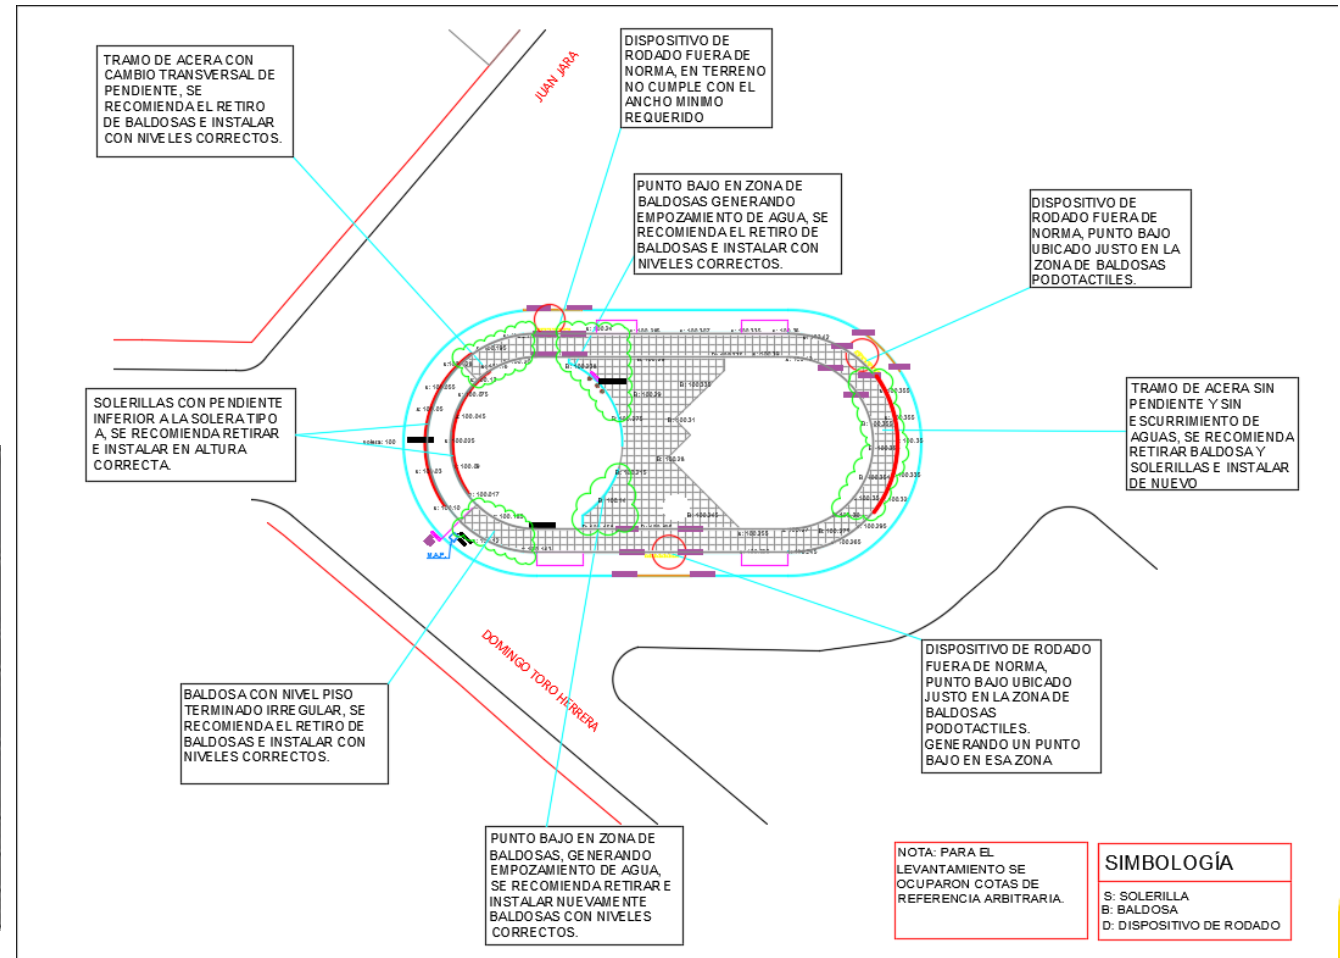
TRAMO DE ACERA CON CAMBIO TRANSVERSAL DE PENDIENTE, SE RECOMIENDA EL RETIRO DE BALDOSAS E INSTALAR CON NIVELES CORRECTOS.

JUAN JARA

DISPOSITIVO DE RODADO FUERA DE NORMA, EN TERRENO NO CUMPLE CON EL ANCHO MINIMO REQUERIDO

PUNTO BAJO EN ZONA DE BALDOSAS GENERANDO EMPOZAMIENTO DE AGUA, SE RECOMIENDA EL RETIRO DE BALDOSAS E INSTALAR CON NIVELES CORRECTOS.

DISPOSITIVO DE RODADO FUERA DE NORMA, PUNTO BAJO UBICADO JUSTO EN LA ZONA DE BALDOSAS PODOTACTILES.

SOLERILLAS CON PENDIENTE INFERIOR A LA SOLERA TIPO A, SE RECOMIENDA RETIRAR E INSTALAR EN ALTURA CORRECTA.

TRAMO DE ACERA SIN PENDIENTE Y SIN ESCURRIMIENTO DE AGUAS, SE RECOMIENDA RETIRAR BALDOSA Y SOLERILLAS E INSTALAR DE NUEVO

DOMINGO TORO HERRERA

BALDOSA CON NIVEL PISO TERMINADO IRREGULAR, SE RECOMIENDA EL RETIRO DE BALDOSAS E INSTALAR CON NIVELES CORRECTOS.

DISPOSITIVO DE RODADO FUERA DE NORMA, PUNTO BAJO UBICADO JUSTO EN LA ZONA DE BALDOSAS PODOTACTILES. GENERANDO UN PUNTO BAJO EN ESA ZONA

PUNTO BAJO EN ZONA DE BALDOSAS, GENERANDO EMPOZAMIENTO DE AGUA, SE RECOMIENDA RETIRAR E INSTALAR NUEVAMENTE BALDOSAS CON NIVELES CORRECTOS.

NOTA: PARA EL LEVANTAMIENTO SE OCUPARON COTAS DE REFERENCIA ARBITRARIA.

SIMBOLOGÍA
S: SOLERILLA
B: BALDOSA
D: DISPOSITIVO DE RODADO